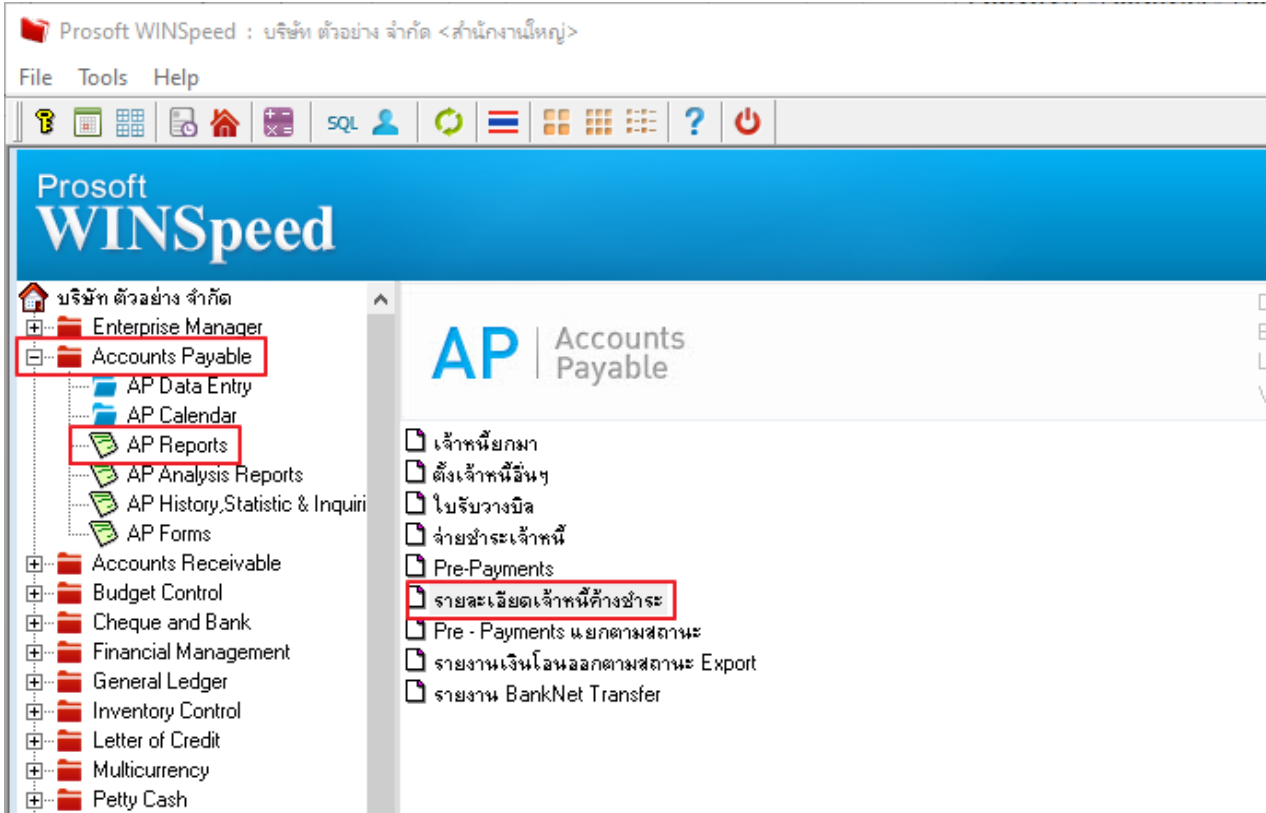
Prosoft WINSpeed : บริษัท ตัวอย่าง จำกัด <สำนักงานใหญ่>

File Tools Help

SQL

Prosoft
WINSpeed

บริษัท ตัวอย่าง จำกัด
Enterprise Manager
Accounts Payable
AP Data Entry
AP Calendar
AP Reports
AP Analysis Reports
AP History,Statistic & Inquiri
AP Forms
Accounts Receivable
Budget Control
Cheque and Bank
Financial Management
General Ledger
Inventory Control
Letter of Credit
Multicurrency
Petty Cash

AP | Accounts Payable

เจ้าหนี้ยกมา
ตั้งเจ้าหนี้อื่นๆ
ใบรับวางบิล
จ่ายชำระเจ้าหนี้
Pre-Payments
รายละเอียดเจ้าหนี้ค้างชำระ
Pre - Payments แยกตามสถานะ
รายงานเงินโอนออกตามสถานะ Export
รายงาน BankNet Transfer